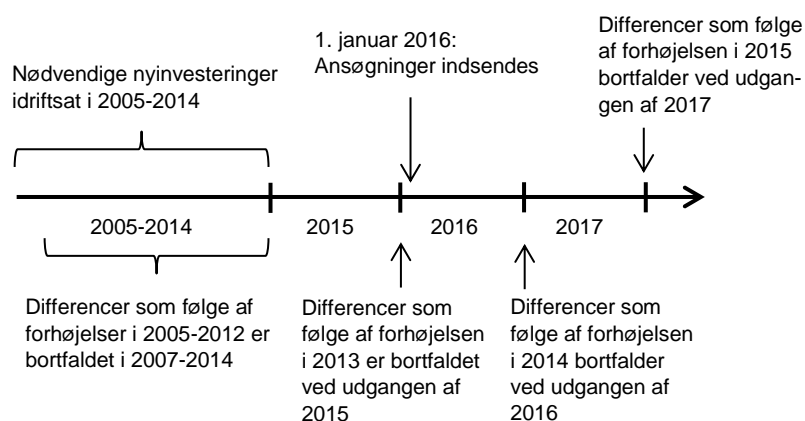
Nødvendige nyinvesteringer idriftsat i 2005-2014

1. januar 2016: Ansøgninger indsendes

Differencer som følge af forhøjelsen i 2015 bortfalder ved udgangen af 2017

2005-2014

2015

2016

2017

Differencer som følge af forhøjelser i 2005-2012 er bortfaldet i 2007-2014

Differencer som følge af forhøjelsen i 2013 er bortfaldet ved udgangen af 2015

Differencer som følge af forhøjelsen i 2014 bortfalder ved udgangen af 2016